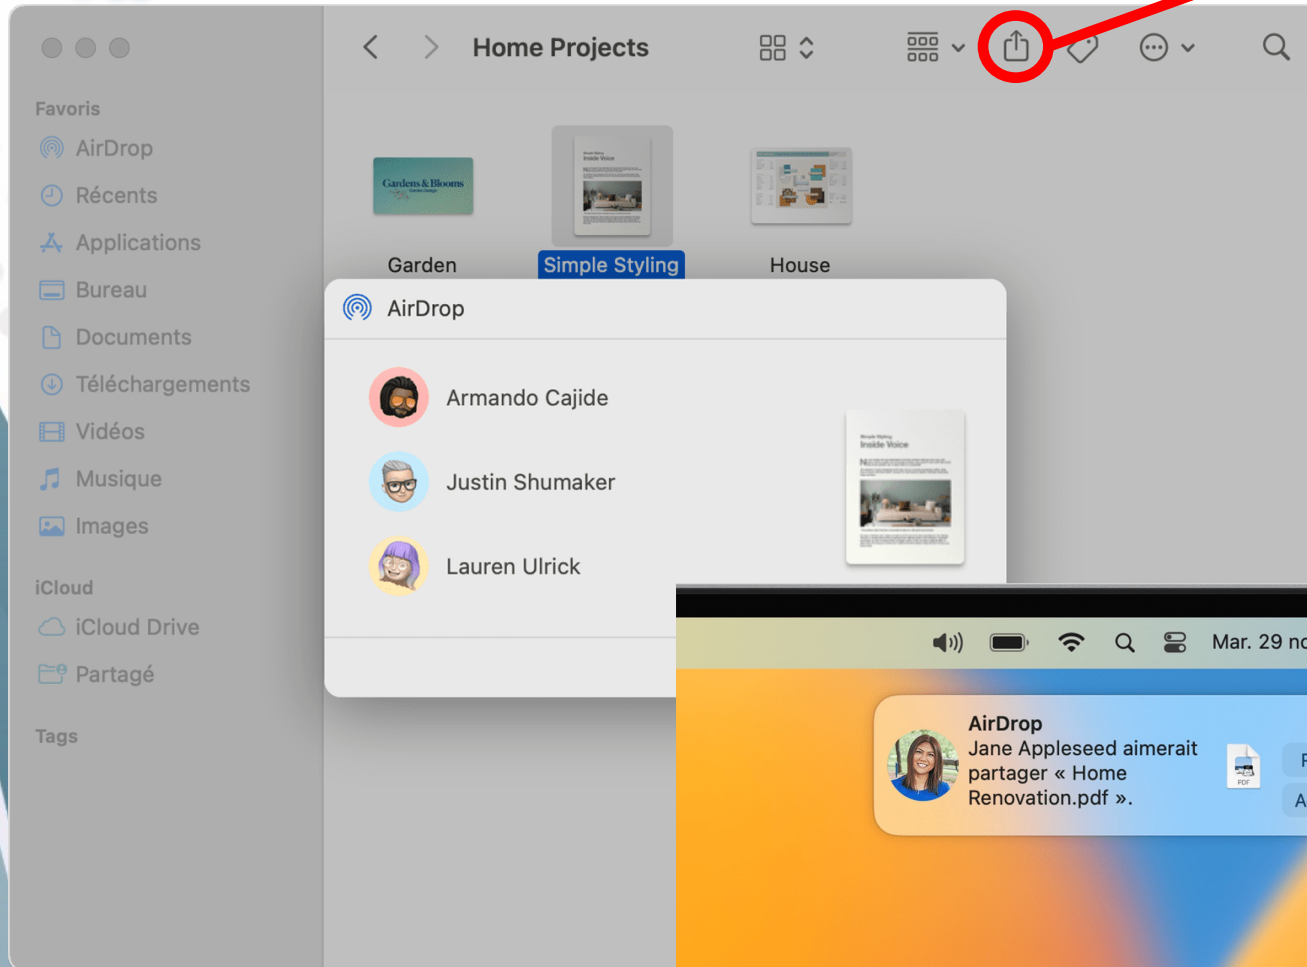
Home Projects

Favoris
AirDrop
Récents
Applications
Bureau
Documents
Téléchargements
Vidéos
Musique
Images

iCloud
iCloud Drive
Partagé

Tags

Gardens & Blooms
Garden
Simple Styling
Inside Voice
Simple Styling
House

AirDrop
Armando Cajide
Justin Shumaker
Lauren Ulrick

Simple Styling
Inside Voice

Mar. 29 no

AirDrop
Jane Appleseed aimerait partager « Home Renovation.pdf ».

PDF
F
A